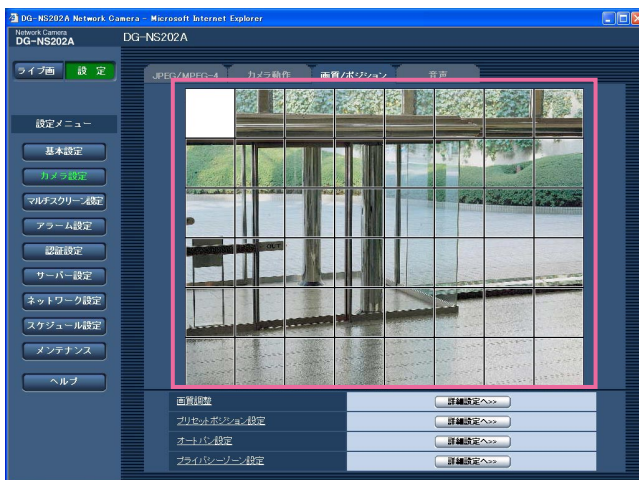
DG-NS202A Network Camera - Microsoft Internet Explorer

Network Camera
DG-NS202A

DG-NS202A

ライブ画
設 定

JPEG/MPEG-4
カメラ動作
画質/ポジション
音声

設定メニュー
基本設定
カメラ設定
マルチスクリーン設定
アラーム設定
認証設定
サーバー設定
ネットワーク設定
スケジュール設定
メンテナンス
ヘルプ

IN
OUT

| 画質調整 | 詳細設定へ>> |
|---|---|
| プリセットポジション設定 | 詳細設定へ>> |
| オートパン設定 | 詳細設定へ>> |
| プライバシーゾーン設定 | 詳細設定へ>> |